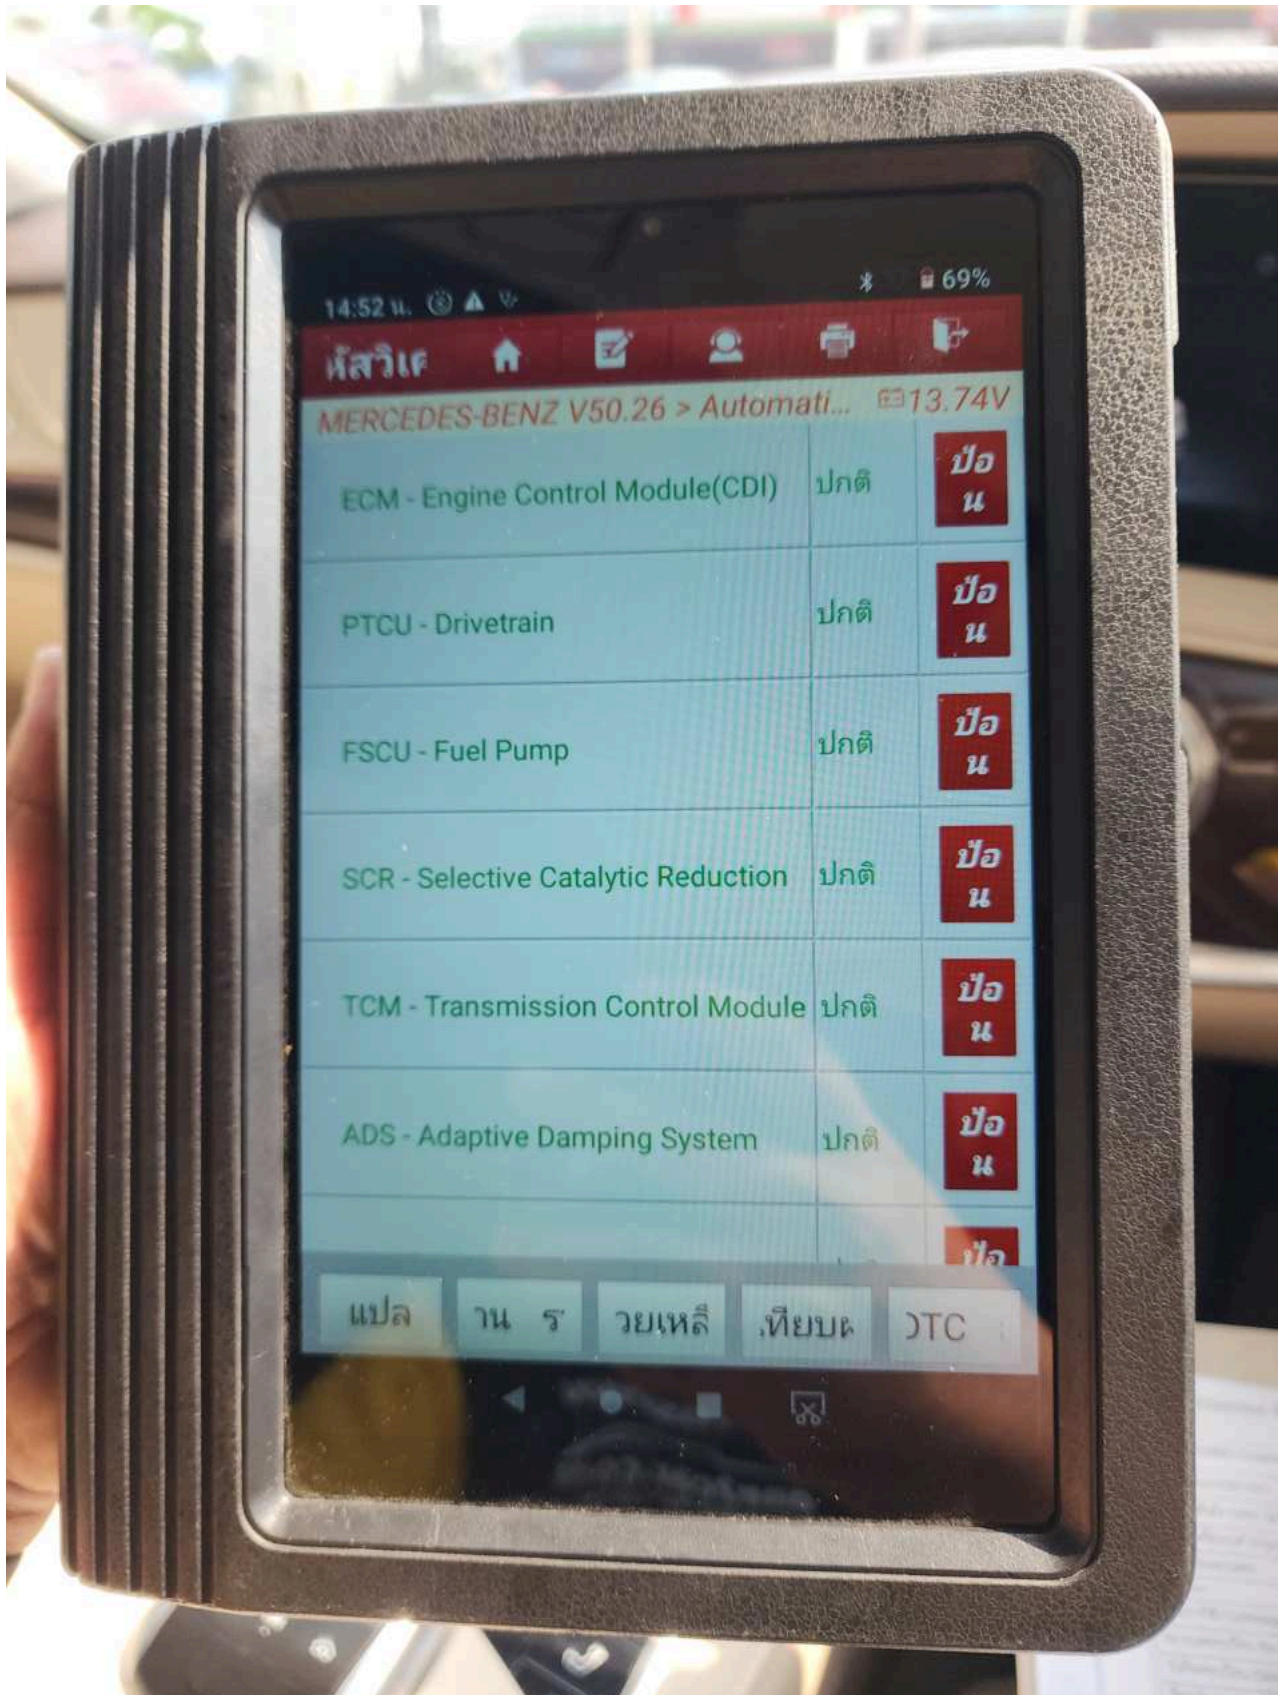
14:52 น.
69%
หัสวิเ
MERCEDES-BENZ V50.26 > Automati...
13.74V

| | | |
|---|---|---|
| ECM - Engine Control Module(CDI) | ปกติ | ป้อน |
| PTCU - Drivetrain | ปกติ | ป้อน |
| FSCU - Fuel Pump | ปกติ | ป้อน |
| SCR - Selective Catalytic Reduction | ปกติ | ป้อน |
| TCM - Transmission Control Module | ปกติ | ป้อน |
| ADS - Adaptive Damping System | ปกติ | ป้อน |
| | | ป้อ |

แปล
าน ร
วยเหลื
.ทียบเ
DTC